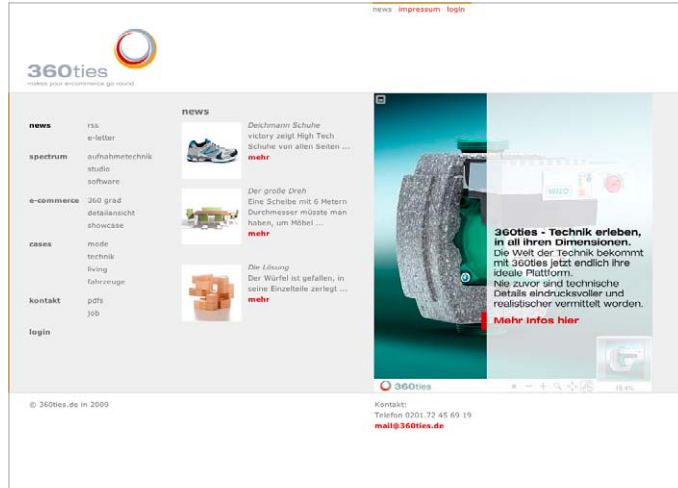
news impressum login

360ties
makes your e-commerce go round

news
rss
e-letter

spectrum
aufnahmetechnik
studio
software

e-commerce
360 grad
detailansicht
showcase

cases
mode
technik
living
fahrzeuge

kontakt
pdfs
job

login

news

Deichmann Schuhe
victory zeigt High Tech Schuhe von allen Seiten ...
mehr

Der große Dreh
Eine Scheibe mit 6 Metern Durchmesser müsste man haben, um Möbel ...
mehr

Die Lösung
Der Würfel ist gefallen, in seine Einzelteile zerlegt ...
mehr

360ties - Technik erleben, in all ihren Dimensionen.
Die Welt der Technik bekommt mit 360ties jetzt endlich ihre ideale Plattform.
Nie zuvor sind technische Details eindrucksvoller und realistischer vermittelt worden.

Mehr infos hier

360ties

© 360ties.de in 2009

Kontakt:
Telefon 0201.72 45 69 19
mail@360ties.de